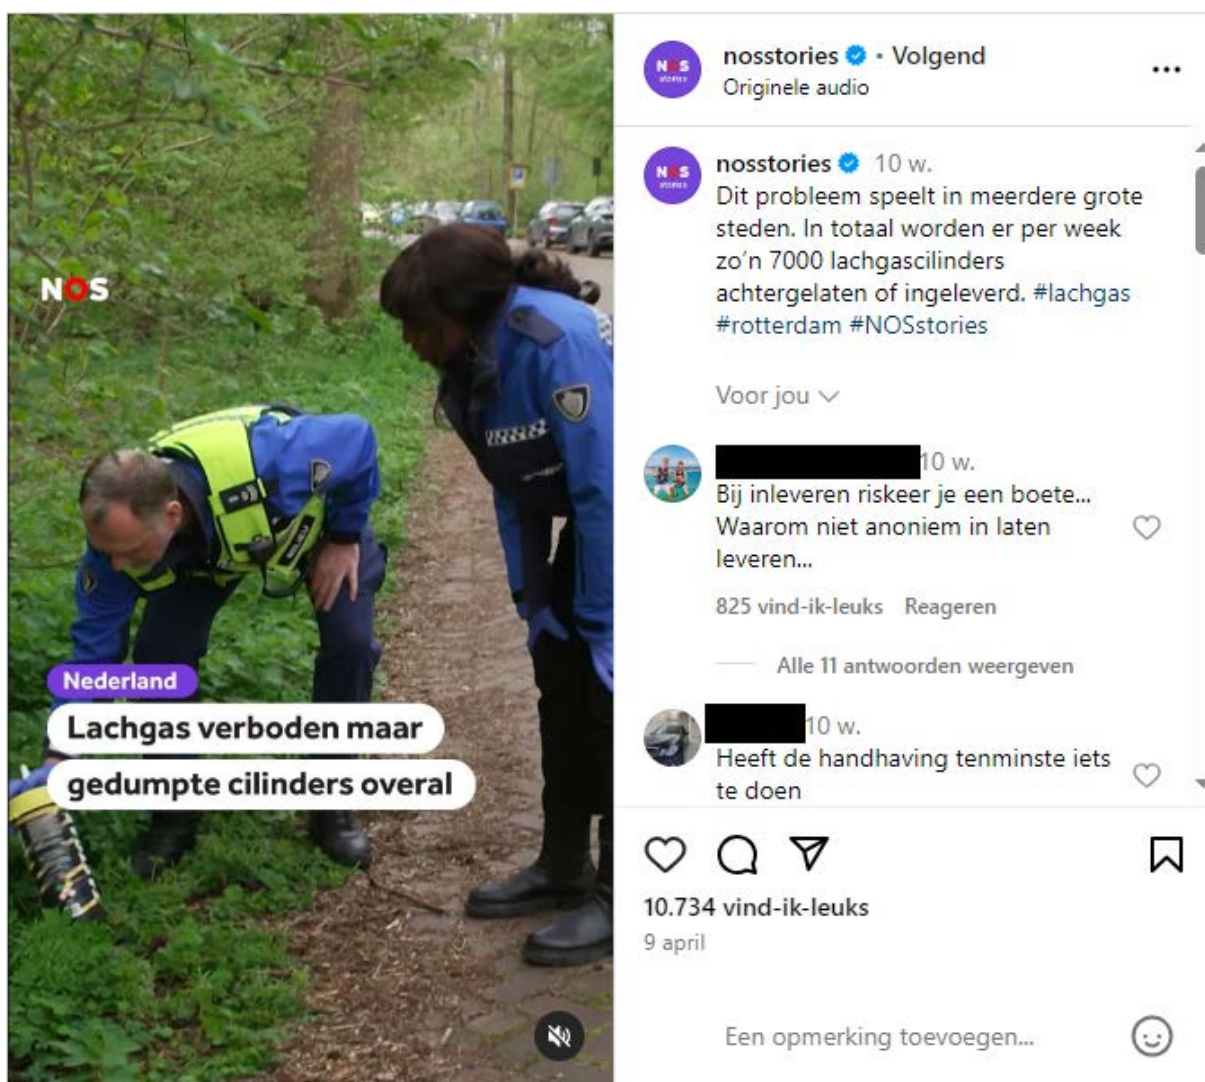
NOS

Nederland

Lachgas verboden maar

gedumpte cilinders overal

NOS stories

nosstories • Volgend

Originele audio

...

NOS stories

nosstories 10 w.

Dit probleem speelt in meerdere grote steden. In totaal worden er per week zo'n 7000 lachgascilinders achtergelaten of ingeleverd. #lachgas #rotterdam #NOSstories

Voor jou

10 w.

Bij inleveren riskeer je een boete... Waarom niet anoniem in laten leveren...

825 vind-ik-leuks Reageren

Alle 11 antwoorden weergeven

10 w.

Heeft de handhaving tenminste iets te doen

10.734 vind-ik-leuks

9 april

Een opmerking toevoegen...